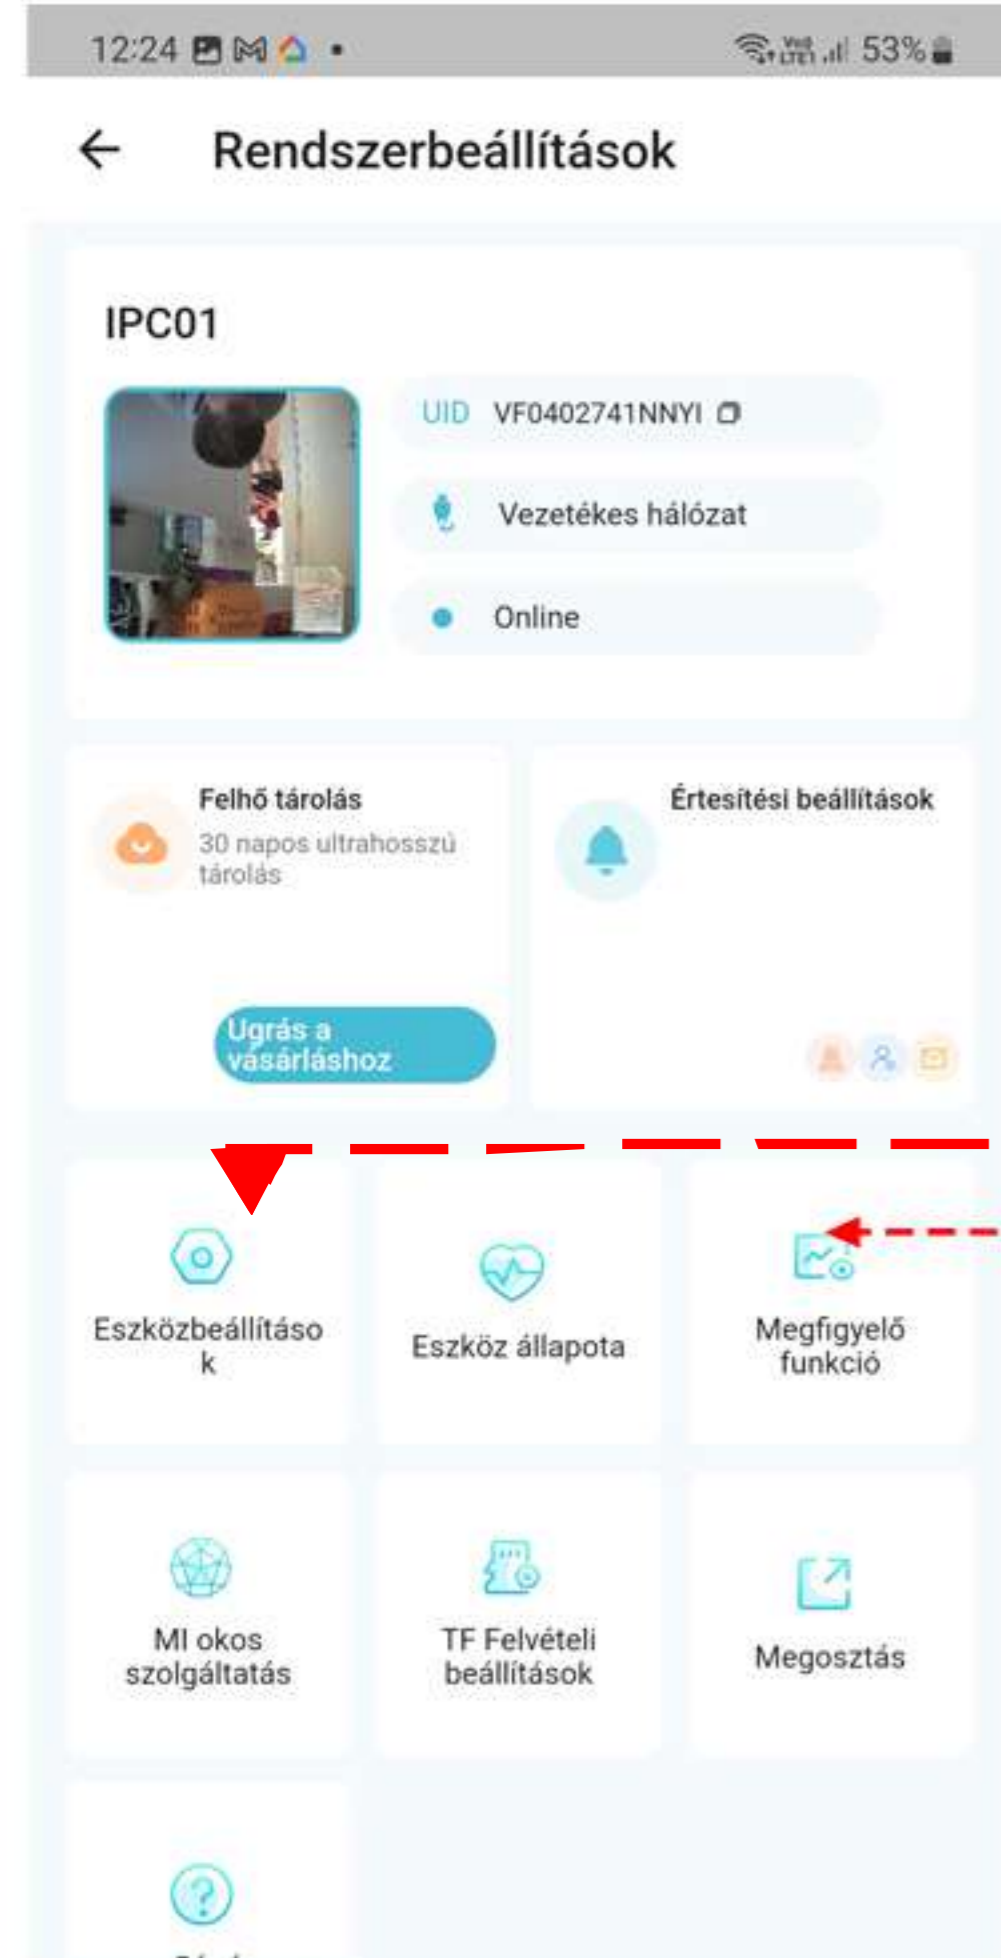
12:24 53%

Rendszerbeállítások

IPC01

UID VF0402741NNYI

Vezetékes hálózat

Online

Felhő tárolás

30 napos ultrahosszú tárolás

Ugrás a vásárláshoz

Értesítési beállítások

Eszközbeállítások

Eszköz állapota

Megfigyelő funkció

MI okos szolgáltatás

TF Felvételi beállítások

Megosztás

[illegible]